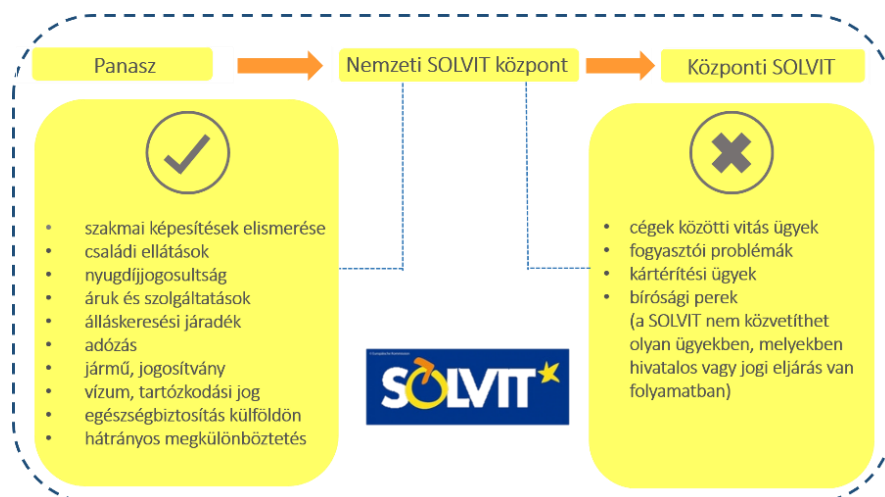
Panasz

Nemzeti SOLVIT központ

Központi SOLVIT

- szakmai képesítések elismerése
- családi ellátások
- nyugdíjjogosultság
- áruk és szolgáltatások
- álláskeresési járadék
- adózás
- jármű, jogosítvány
- vízum, tartózkodási jog
- egészségbiztosítás külföldön
- hátrányos megkülönböztetés

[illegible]
SOLVIT

- cégek közötti vitás ügyek
- fogyasztói problémák
- kártérítési ügyek
- bírósági perek (a SOLVIT nem közvetíthet olyan ügyekben, melyekben hivatalos vagy jogi eljárás van folyamatban)